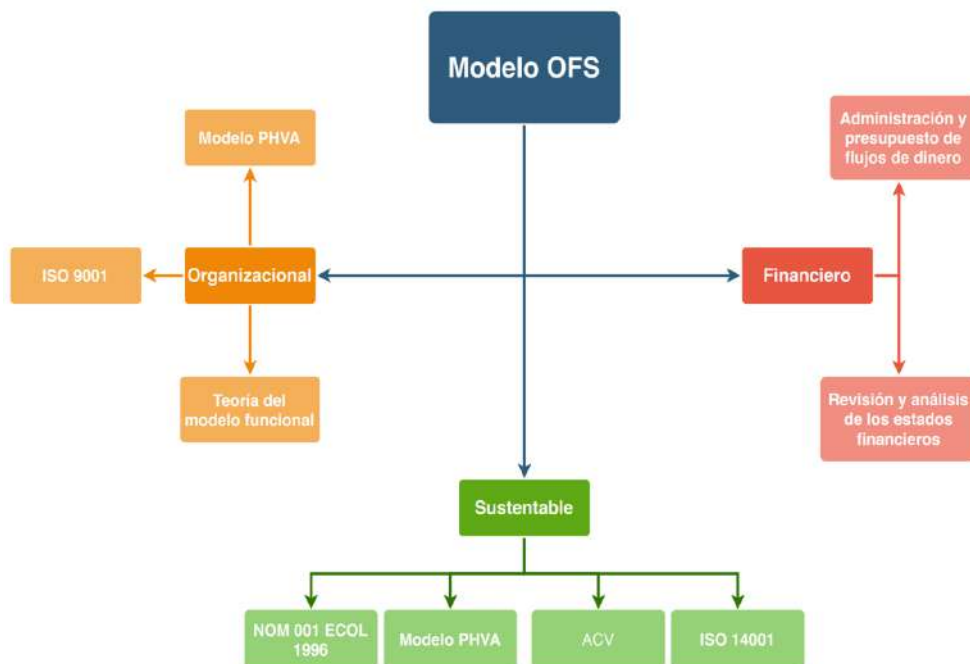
Modelo OFS

Modelo PHVA

ISO 9001

Organizacional

Teoría del modelo funcional

Financiero

Administración y presupuesto de flujos de dinero

Revisión y análisis de los estados financieros

Sustentable

NOM 001 ECOL 1996

Modelo PHVA

ACV

ISO 14001